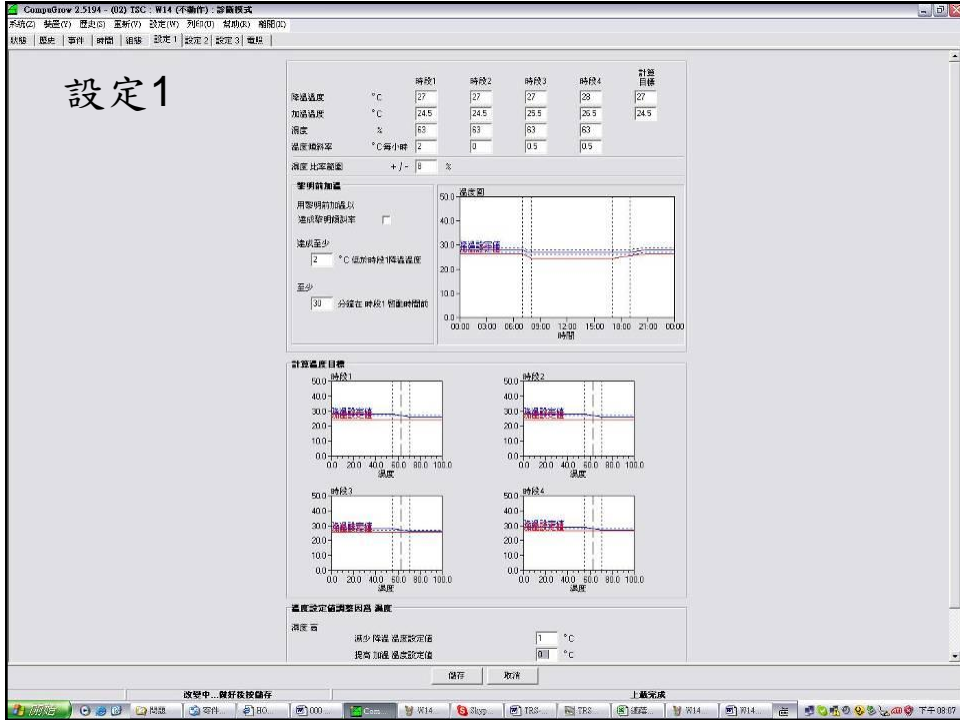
CompuGrow 2.5194 - (02) TSC : W14 (不動作) : 診斷模式

系統(Z) 裝置(Y) 歷史(S) 重新(V) 設定(W) 列印(U) 幫助(K) 離開(X)

狀態 | 歷史 | 事件 | 時間 | 組態 | 設定 1 | 設定 2 | 設定 3 | 電腦

設定1

| | | 時段1 | 時段2 | 時段3 | 時段4 | 計算目標 |
|---|---|---|---|---|---|---|
| 降溫溫度 | °C | 27 | 27 | 27 | 28 | 27 |
| 加溫溫度 | °C | 24.5 | 24.5 | 25.5 | 26.5 | 24.5 |
| 濕度 | % | 63 | 63 | 63 | 63 | |
| 溫度爬斜率 | °C每小時 | 2 | 0 | 0.5 | 0.5 | |

濕度 比率範圍 +/- 0 %

黎明前加溫

用黎明前加溫以達成黎明爬斜率

達成至少 2 °C 低於時段1降溫溫度

至少 30 分鐘在 時段1 開動時間前

溫度圖

50.0
40.0
30.0
20.0
10.0
0.0
00:00 03:00 06:00 09:00 12:00 15:00 18:00 21:00 00:00
時間

計算溫度目標

時段1
50.0 40.0 30.0 20.0 10.0 0.0
0.0 20.0 40.0 60.0 80.0 100.0
濕度

時段2
50.0 40.0 30.0 20.0 10.0 0.0
0.0 20.0 40.0 60.0 80.0 100.0
濕度

時段3
50.0 40.0 30.0 20.0 10.0 0.0
0.0 20.0 40.0 60.0 80.0 100.0
濕度

時段4
50.0 40.0 30.0 20.0 10.0 0.0
0.0 20.0 40.0 60.0 80.0 100.0
濕度

溫度設定值調整因為 濕度

濕度 高

減少 降溫 溫度設定值 1 °C

提高 加溫 溫度設定值 0 °C

儲存 取消

改變中...做好後按儲存

上載完成

開始 | 問題 | 事件... | HO... | 000... | Com... | W14 | Skyp | TRS... | TRS | 緯度... | W14 | W14... | 下午 08:07